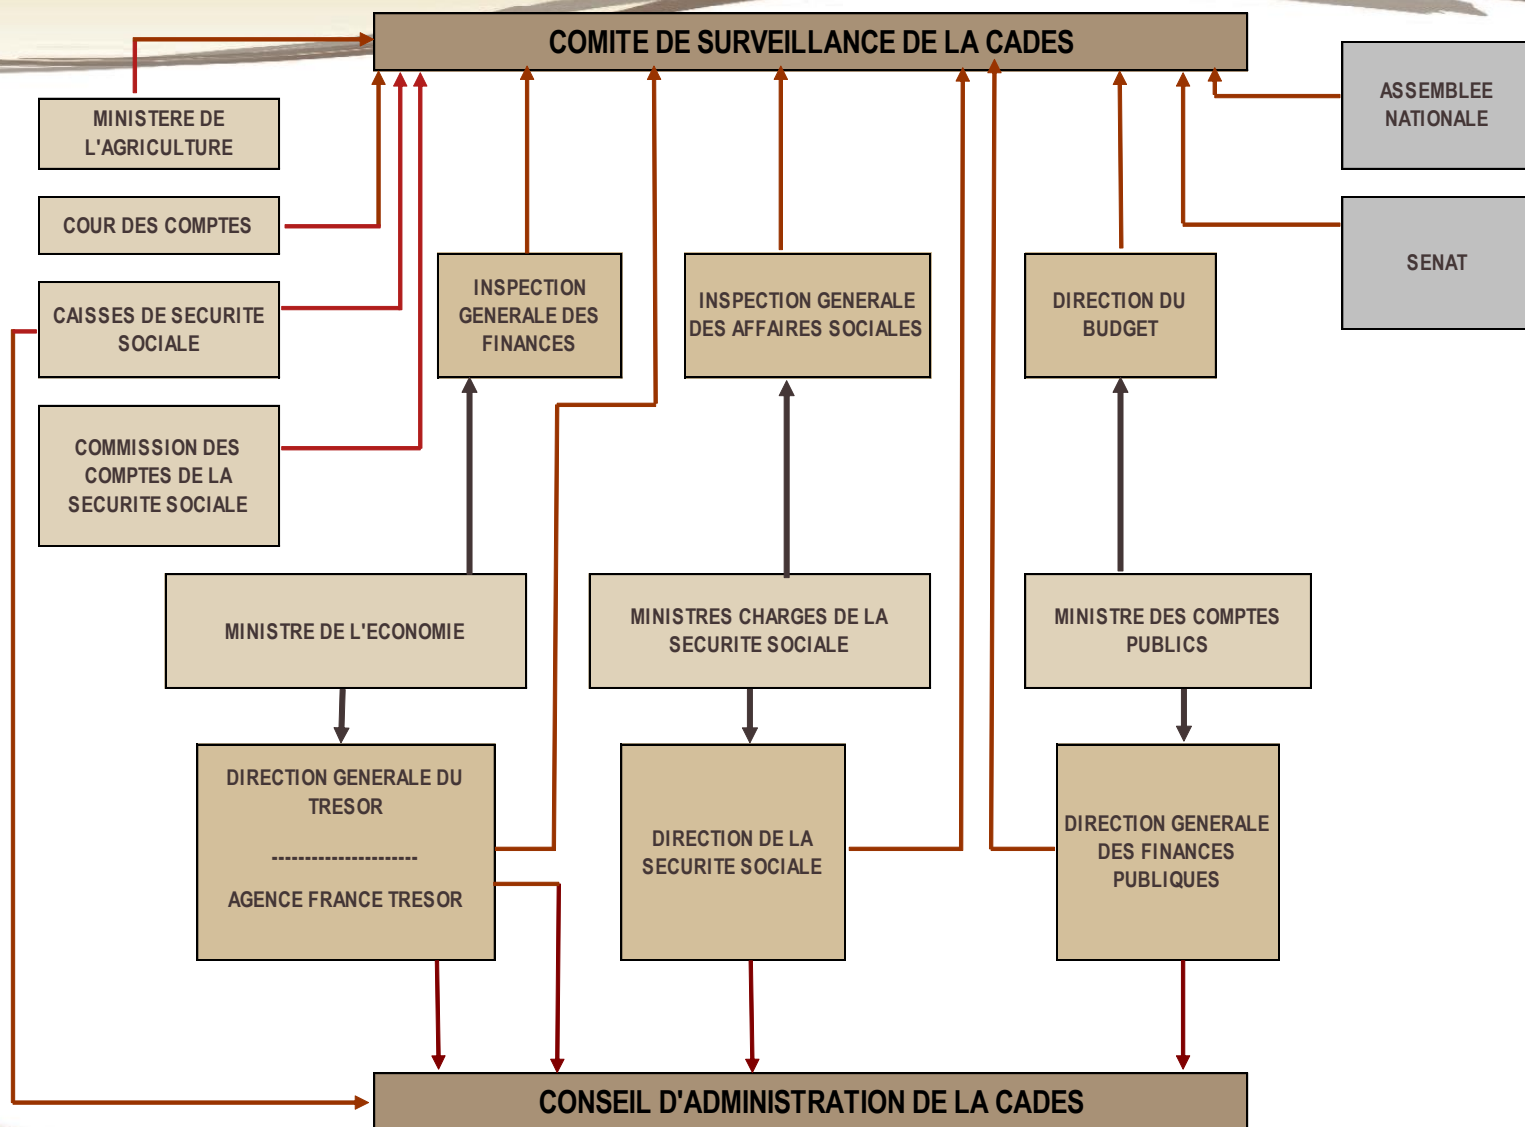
COMITE DE SURVEILLANCE DE LA CADES

MINISTERE DE L'AGRICULTURE

COUR DES COMPTES

CAISSES DE SECURITE SOCIALE

COMMISSION DES COMPTES DE LA SECURITE SOCIALE

INSPECTION GENERALE DES FINANCES

INSPECTION GENERALE DES AFFAIRES SOCIALES

DIRECTION DU BUDGET

ASSEMBLEE NATIONALE

SENAT

MINISTRE DE L'ECONOMIE

MINISTRES CHARGES DE LA SECURITE SOCIALE

MINISTRE DES COMPTES PUBLICS

DIRECTION GENERALE DU TRESOR

----------------------

AGENCE FRANCE TRESOR

DIRECTION DE LA SECURITE SOCIALE

DIRECTION GENERALE DES FINANCES PUBLIQUES

CONSEIL D'ADMINISTRATION DE LA CADES